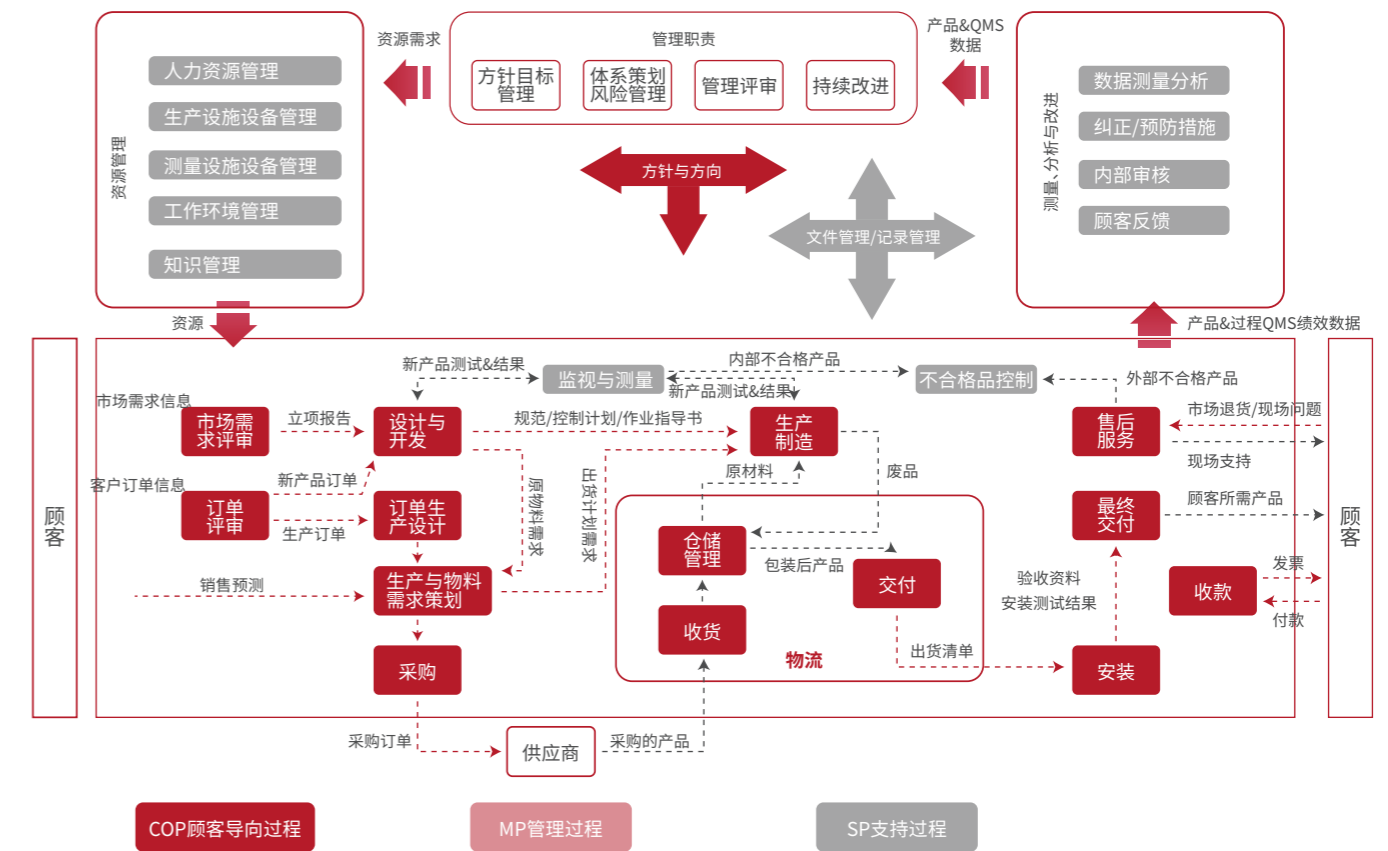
资源需求

管理职责

方针目标管理

体系策划风险管理

管理评审

持续改进

产品&QMS数据

资源管理

人力资源管理

生产设施设备管理

测量设施设备管理

工作环境管理

知识管理

方针与方向

文件管理/记录管理

测量、分析与改进

数据测量分析

纠正/预防措施

内部审核

顾客反馈

资源

产品&过程QMS绩效数据

顾客

新产品测试&结果

监视与测量

内部不合格产品

不合格品控制

新产品测试&结果

外部不合格产品

市场需求信息

市场需求评审

立项报告

设计与开发

规范/控制计划/作业指导书

生产制造

售后服务

市场退货/现场问题

现场支持

客户订单信息

新产品订单

原物料需求

出货计划需求

原材料

废品

订单评审

生产订单

订单生产设计

仓储管理

包装后产品

交付

最终交付

顾客所需产品

销售预测

生产与物料需求策划

验收资料

安装测试结果

收款

发票

付款

收货

物流

出货清单

采购

安装

顾客

采购订单

供应商

采购的产品

COP顾客导向过程

MP管理过程

SP支持过程